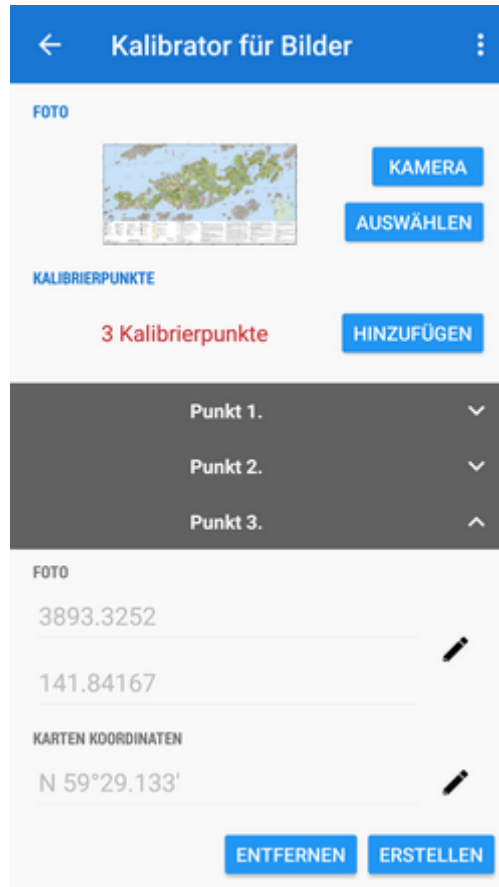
Kalibrator für Bilder

FOTO

KAMERA

AUSWÄHLEN

KALIBRIERPUNKTE

3 Kalibrierpunkte

HINZUFÜGEN

Punkt 1.

Punkt 2.

Punkt 3.

FOTO

3893.3252

141.84167

KARTEN KOORDINATEN

N 59°29.133'

ENTFERNEN

ERSTELLEN